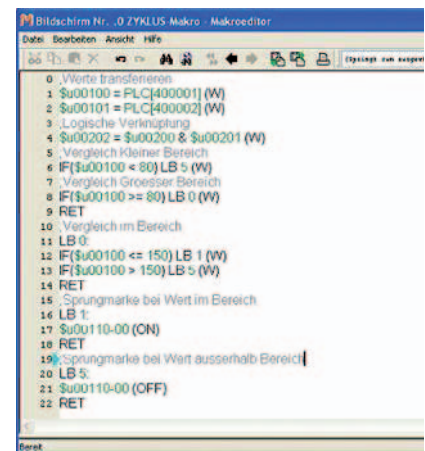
Bildschirm Nr. .0 ZYKLUS-Makro - Makroeditor

Datei Bearbeiten Ansicht Hilfe

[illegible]

0 ;Werte transferieren
1 $u00100 = PLC[400001] (W)
2 $u00101 = PLC[400002] (W)
3 ;Logische Verknüpfung
4 $u00202 = $u00200 & $u00201 (W)
5 ;Vergleich Kleiner Bereich
6 IF($u00100 < 80) LB 5 (W)
7 ;Vergleich Groesser Bereich
8 IF($u00100 >= 80) LB 0 (W)
9 RET
10 ;Vergleich im Bereich
11 LB 0:
12 IF($u00100 <= 150) LB 1 (W)
13 IF($u00100 > 150) LB 5 (W)
14 RET
15 ;Sprungmarke bei Wert im Bereich
16 LB 1:
17 $u00110-00 (ON)
18 RET
19 ;Sprungmarke bei Wert ausserhalb Bereich
20 LB 5:
21 $u00110-00 (OFF)
22 RET

Bereit